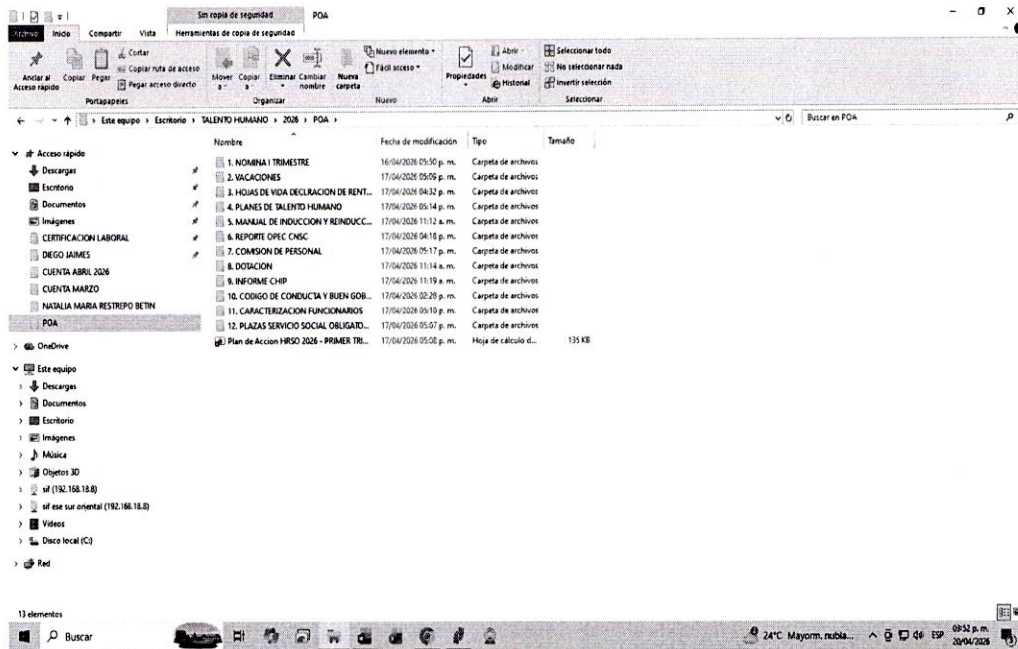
Sin copia de seguridad POA

Archivo Inicio Compartir Vista Herramientas de copia de seguridad

Anclar al Acceso rápido Copiar Pegar Cortar Copiar ruta de acceso Pegar acceso directo Portapapeles

Mover a Copiar a Eliminar Cambiar nombre Organizar

Nueva carpeta Nuevo elemento Fácil acceso Nuevo

Propiedades Abrir Modificar Historial Abrir

Seleccionar todo No seleccionar nada Invertir selección Seleccionar

Este equipo › Escritorio › TALENTO HUMANO › 2026 › POA ›

Buscar en POA

Acceso rápido
Descargas
Escritorio
Documentos
Imágenes
CERTIFICACION LABORAL
DIEGO JAIMES
CUENTA ABRIL 2026
CUENTA MARZO
NATALIA MARIA RESTREPO BETIN
POA

OneDrive

Este equipo
Descargas
Documentos
Escritorio
Imágenes
Música
Objetos 3D
sif (192.168.18.8)
sif ese sur oriental (192.168.18.8)
Videos
Disco local (C:)

Red

| Nombre | Fecha de modificación | Tipo | Tamaño |
|---|---|---|---|
| 1. NOMINA I TRIMESTRE | 16/04/2026 05:50 p. m. | Carpeta de archivos | |
| 2. VACACIONES | 17/04/2026 05:09 p. m. | Carpeta de archivos | |
| 3. HOJAS DE VIDA DECLRACION DE RENT... | 17/04/2026 04:32 p. m. | Carpeta de archivos | |
| 4. PLANES DE TALENTO HUMANO | 17/04/2026 05:14 p. m. | Carpeta de archivos | |
| 5. MANUAL DE INDUCCION Y REINDUCC... | 17/04/2026 11:12 a. m. | Carpeta de archivos | |
| 6. REPORTE OPEC CNSC | 17/04/2026 04:18 p. m. | Carpeta de archivos | |
| 7. COMISION DE PERSONAL | 17/04/2026 05:17 p. m. | Carpeta de archivos | |
| 8. DOTACION | 17/04/2026 11:14 a. m. | Carpeta de archivos | |
| 9. INFORME CHIP | 17/04/2026 11:19 a. m. | Carpeta de archivos | |
| 10. CODIGO DE CONDUCTA Y BUEN GOB... | 17/04/2026 02:28 p. m. | Carpeta de archivos | |
| 11. CARACTERIZACION FUNCIONARIOS | 17/04/2026 05:10 p. m. | Carpeta de archivos | |
| 12. PLAZAS SERVICIO SOCIAL OBLIGATO... | 17/04/2026 05:07 p. m. | Carpeta de archivos | |
| Plan de Accion HRSO 2026 - PRIMER TRI... | 17/04/2026 05:08 p. m. | Hoja de cálculo d... | 135 KB |

13 elementos

Buscar

24°C Mayorm. nubla... ESP 09:52 p. m. 20/04/2026